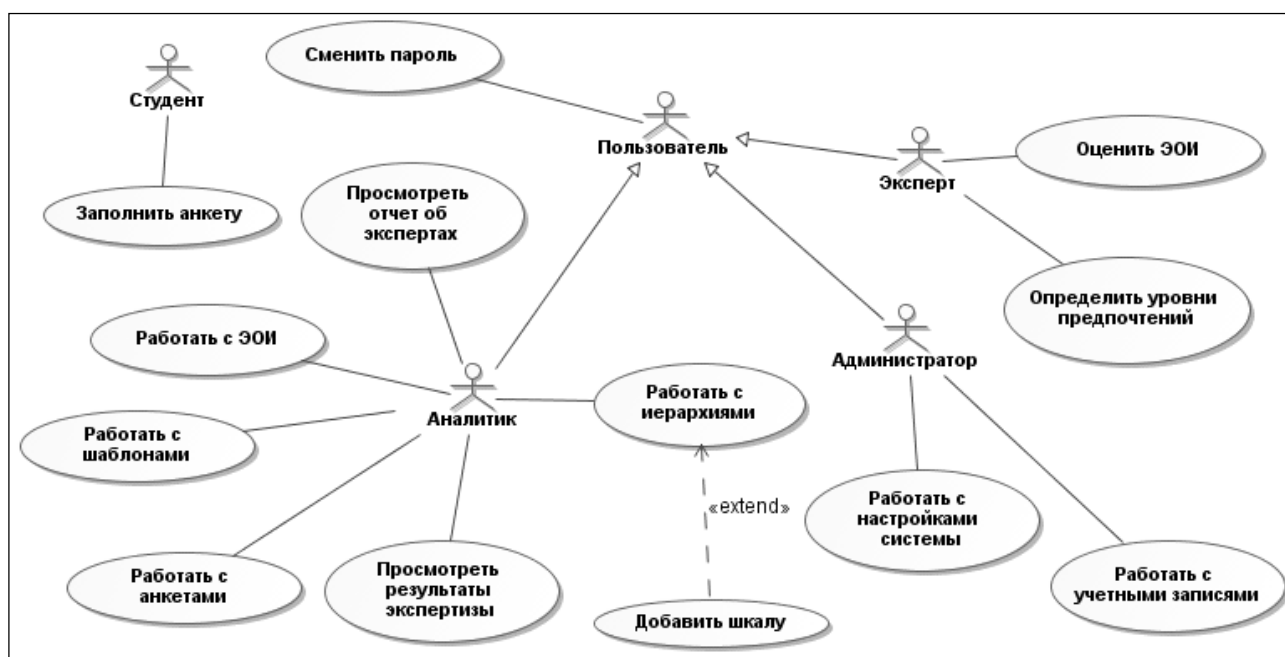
Студент

Заполнить анкету

Сменить пароль

Пользователь

Оценить ЭОИ

Эксперт

Просмотреть отчет об экспертах

Определить уровни предпочтений

Работать с ЭОИ

Администратор

Аналитик

Работать с иерархиями

Работать с шаблонами

«extend»

Работать с настройками системы

Работать с анкетами

Просмотреть результаты экспертизы

Работать с учетными записями

Добавить шкалу